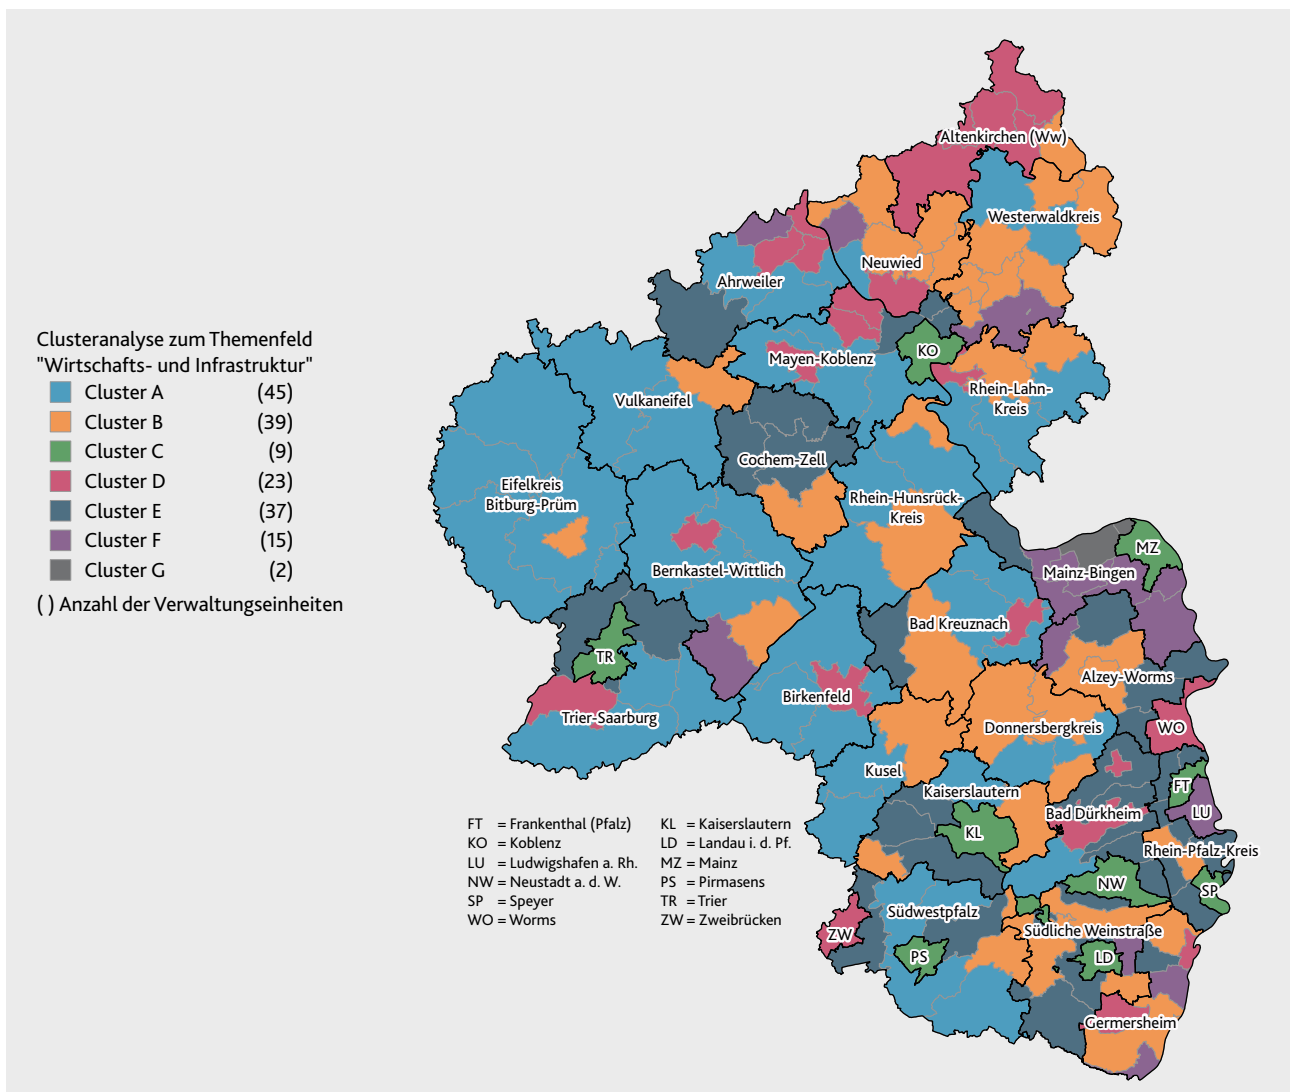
Clusteranalyse zum Themenfeld "Wirtschafts- und Infrastruktur"

| | | |
|---|---|---|
| | Cluster A | (45) |
| | Cluster B | (39) |
| | Cluster C | (9) |
| | Cluster D | (23) |
| | Cluster E | (37) |
| | Cluster F | (15) |
| | Cluster G | (2) |

( ) Anzahl der Verwaltungseinheiten

Altenkirchen (Ww)
Westerwaldkreis
Neuwied
Ahrweiler
KO
Mayen-Koblenz
Rhein-Lahn-Kreis
Vulkaneifel
Cochem-Zell
Eifelkreis Bitburg-Prüm
Rhein-Hunsrück-Kreis
MZ
Bernkastel-Wittlich
Mainz-Bingen
Bad Kreuznach
TR
Alzey-Worms
Birkenfeld
Trier-Saarburg
WO
Donnersbergkreis
Kusel
FT
Kaiserslautern
LU
Bad Dürkheim
KL
Rhein-Pfalz-Kreis
NW
SP
Südwestpfalz
ZW
Südliche Weinstraße
PS
LD
Germersheim

FT = Frankenthal (Pfalz)
KO = Koblenz
LU = Ludwigshafen a. Rh.
NW = Neustadt a. d. W.
SP = Speyer
WO = Worms

KL = Kaiserslautern
LD = Landau i. d. Pf.
MZ = Mainz
PS = Pirmasens
TR = Trier
ZW = Zweibrücken